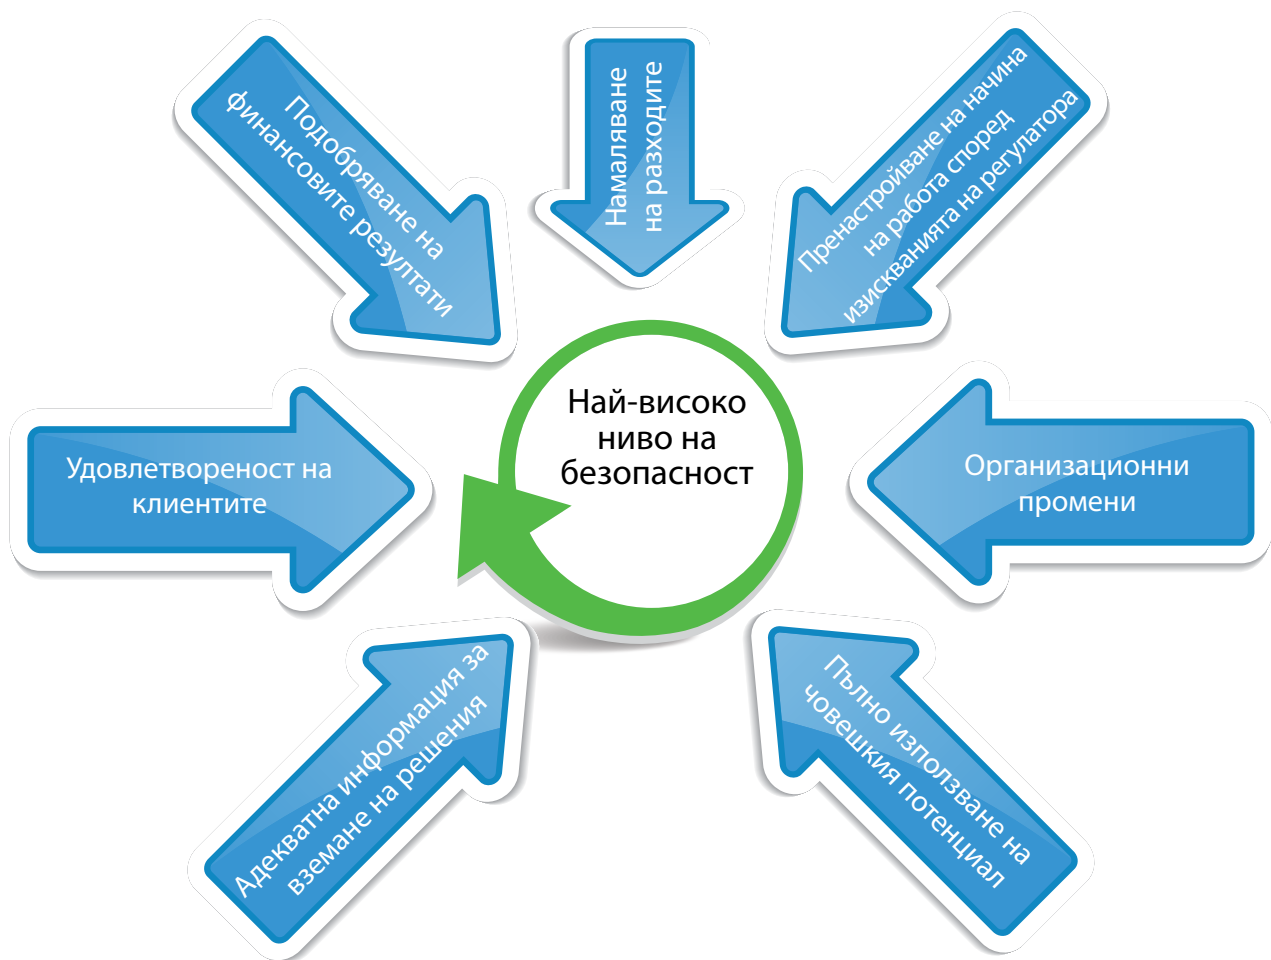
Подобряване на финансовите резултати

Намаляване на разходите

Пренастройване на начина на работа според изискванията на регулатора

Удовлетвореност на клиентите

Най-високо ниво на безопасност

Организационни промени

Адекватна информация за вземане на решения

Пълно използване на човешкия потенциал